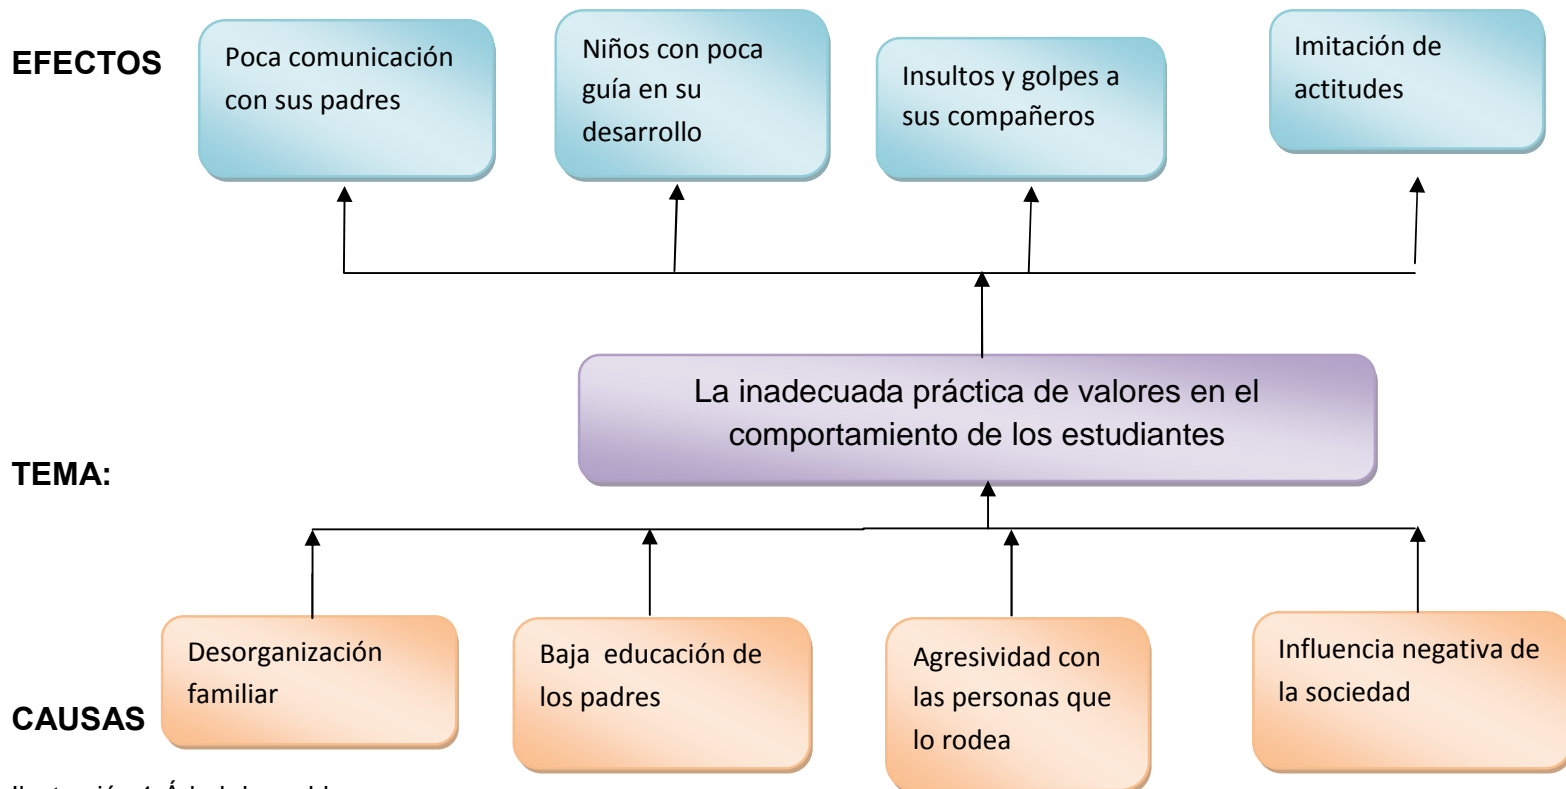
EFECTOS

Poca comunicación con sus padres

Niños con poca guía en su desarrollo

Insultos y golpes a sus compañeros

Imitación de actitudes

TEMA:

La inadecuada práctica de valores en el comportamiento de los estudiantes

CAUSAS

Desorganización familiar

Baja educación de los padres

Agresividad con las personas que lo rodea

Influencia negativa de la sociedad

Ilustración 1 Árbol de problemas